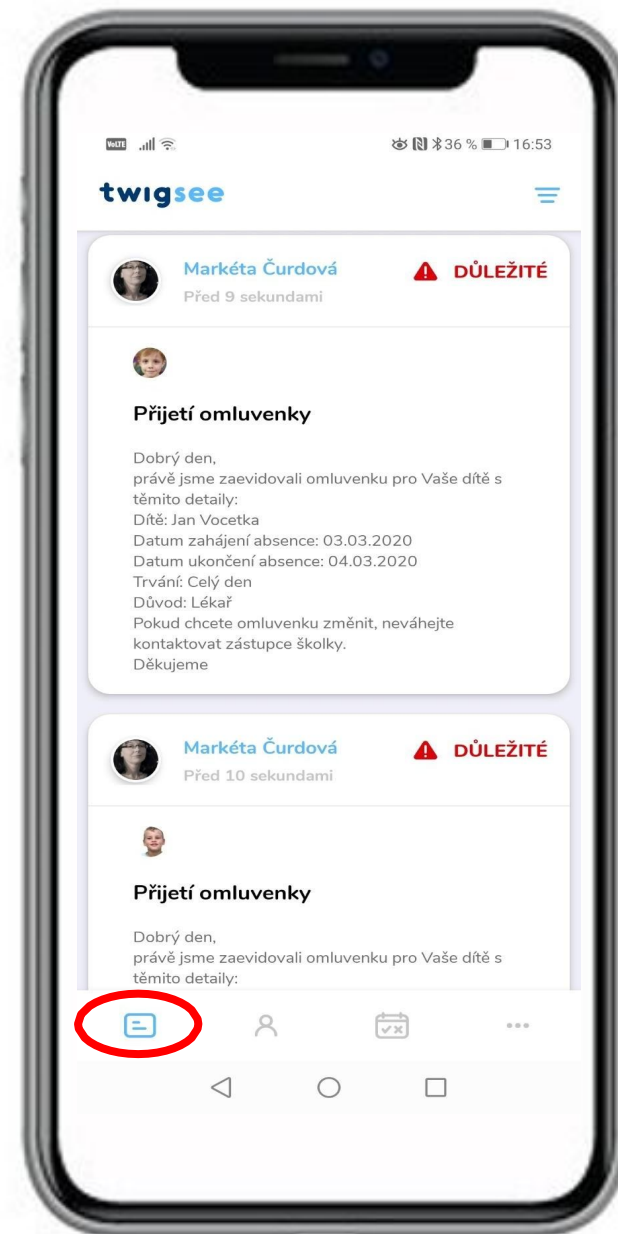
VoLTE .ıll 36 % 16:53

twigsee

Markéta Čurdová
Před 9 sekundami
DŮLEŽITÉ

Přijetí omluvenky

Dobrý den,
právě jsme zaevidovali omluvenku pro Vaše dítě s těmito detaily:
Dítě: Jan Vocetka
Datum zahájení absence: 03.03.2020
Datum ukončení absence: 04.03.2020
Trvání: Celý den
Důvod: Lékař
Pokud chcete omluvenku změnit, neváhejte kontaktovat zástupce školky.
Děkujeme

Markéta Čurdová
Před 10 sekundami
DŮLEŽITÉ

Přijetí omluvenky

Dobrý den,
právě jsme zaevidovali omluvenku pro Vaše dítě s těmito detaily: